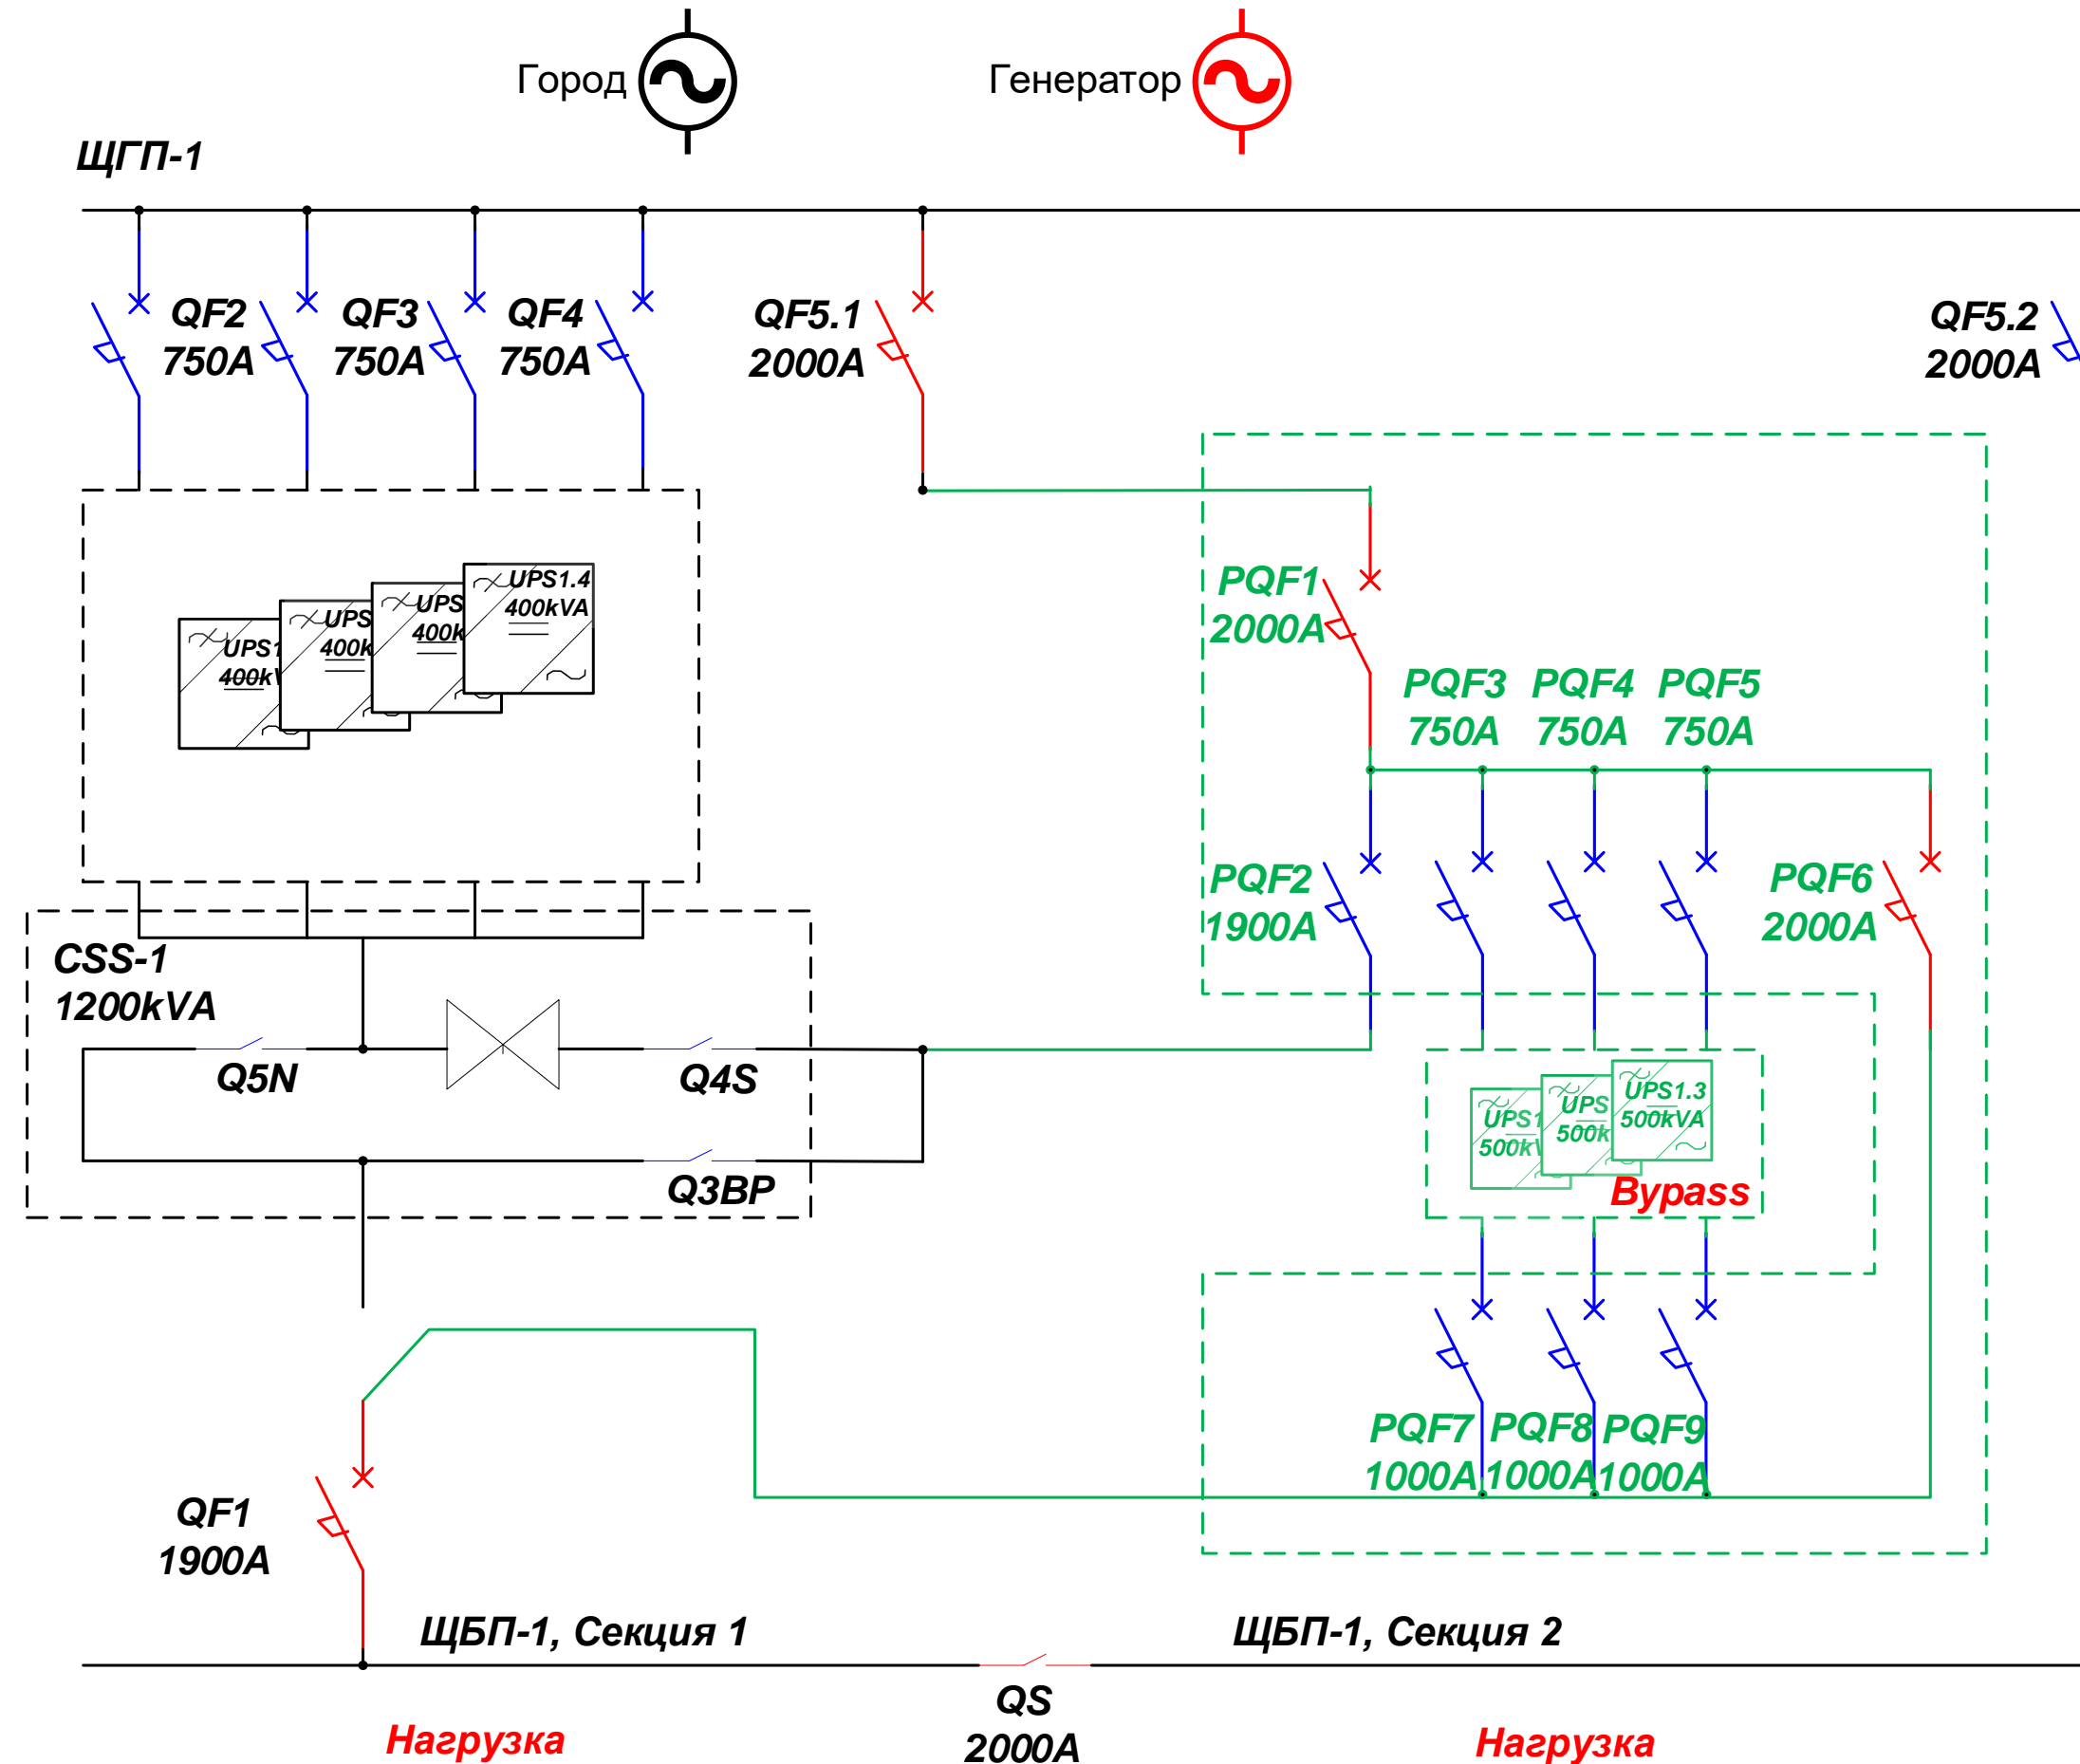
Город

Генератор

ЩГП-1

QF2 750A

QF3 750A

QF4 750A

QF5.1 2000A

QF5.2 2000A

UPS1 400kV

UPS 400k

UPS 400k

UPS1.4 400kVA

PQF1 2000A

PQF3 750A

PQF4 750A

PQF5 750A

PQF2 1900A

PQF6 2000A

CSS-1 1200kVA

Q5N

Q4S

Q3BP

UPS1 500kV

UPS 500k

UPS1.3 500kVA

Bypass

PQF7 1000A

PQF8 1000A

PQF9 1000A

QF1 1900A

ЩБП-1, Секция 1

ЩБП-1, Секция 2

QS 2000A

Нагрузка

Нагрузка